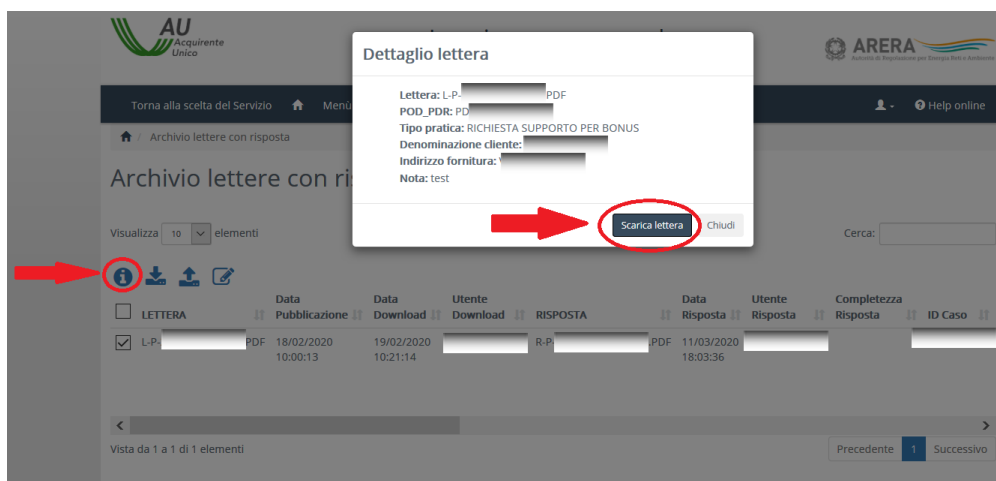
AU Acquirente Unico

ARERA Autorità di Regolazione per Energia Reti e Ambiente

Torna alla scelta del Servizio Menù

Help online

Archivio lettere con risposta

Archivio lettere con ris

Visualizza 10 elementi

Cerca:

Dettaglio lettera

Lettera: L-P-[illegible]PDF
POD_PDR: PD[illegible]
Tipo pratica: RICHIESTA SUPPORTO PER BONUS
Denominazione cliente: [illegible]
Indirizzo fornitura: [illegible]
Nota: test

Scarica lettera Chiudi

| | LETTERA | Data Pubblicazione | Data Download | Utente Download | RISPOSTA | Data Risposta | Utente Risposta | Completezza Risposta | ID Caso |
|---|---|---|---|---|---|---|---|---|---|
| ☑ | L-P-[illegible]PDF | 18/02/2020 10:00:13 | 19/02/2020 10:21:14 | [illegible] | R-P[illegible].PDF | 11/03/2020 18:03:36 | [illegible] | | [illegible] |

Vista da 1 a 1 di 1 elementi

Precedente 1 Successivo